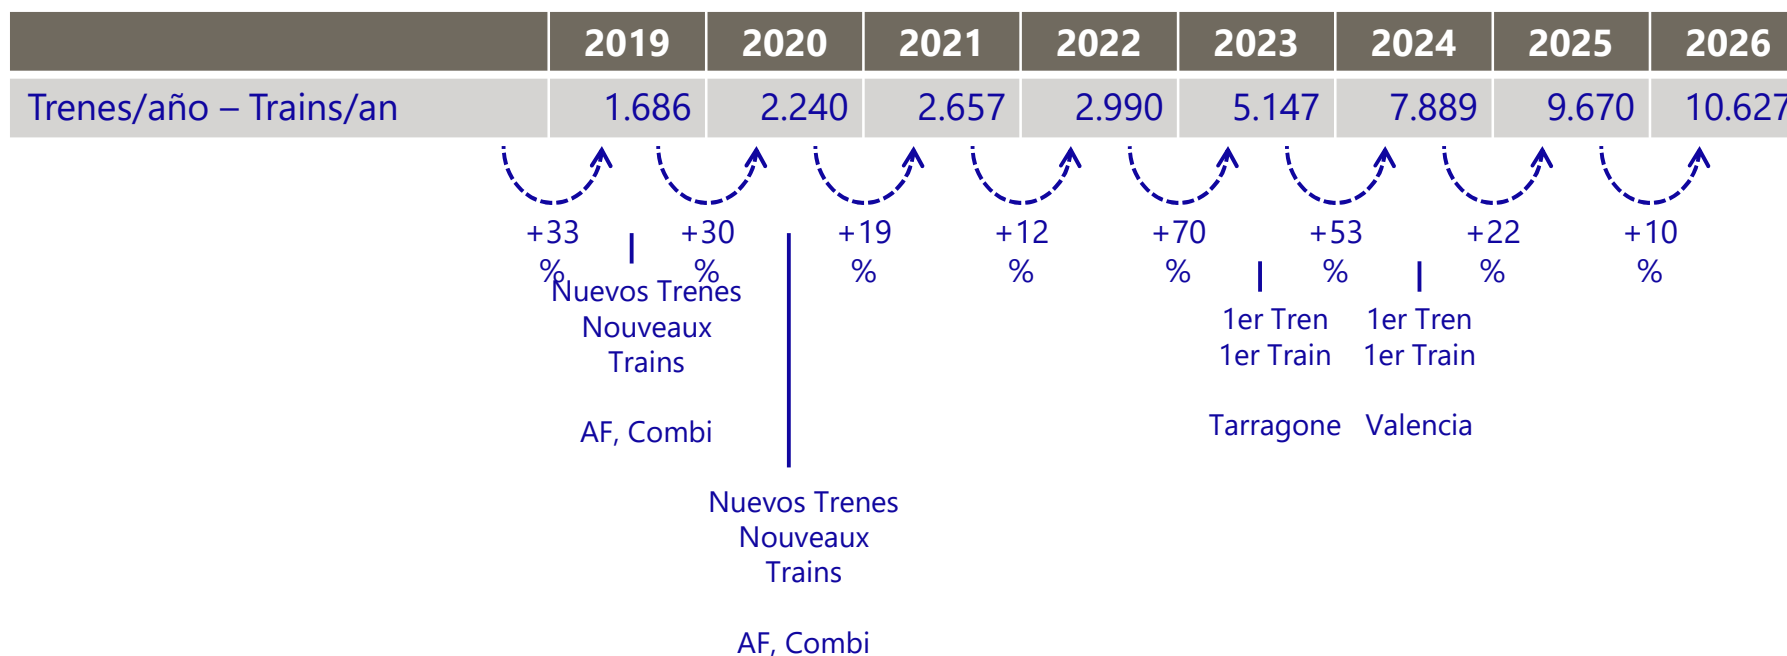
| | 2019 | 2020 | 2021 | 2022 | 2023 | 2024 | 2025 | 2026 |
|---|---|---|---|---|---|---|---|---|
| Trenes/año – Trains/an | 1.686 | 2.240 | 2.657 | 2.990 | 5.147 | 7.889 | 9.670 | 10.627 |

+33 %

+30 %

+19 %

+12 %

+70 %

+53 %

+22 %

+10 %

Nuevos Trenes Nouveaux Trains

AF, Combi

Nuevos Trenes Nouveaux Trains

AF, Combi

1er Tren 1er Train

Tarragone

1er Tren 1er Train

Valencia